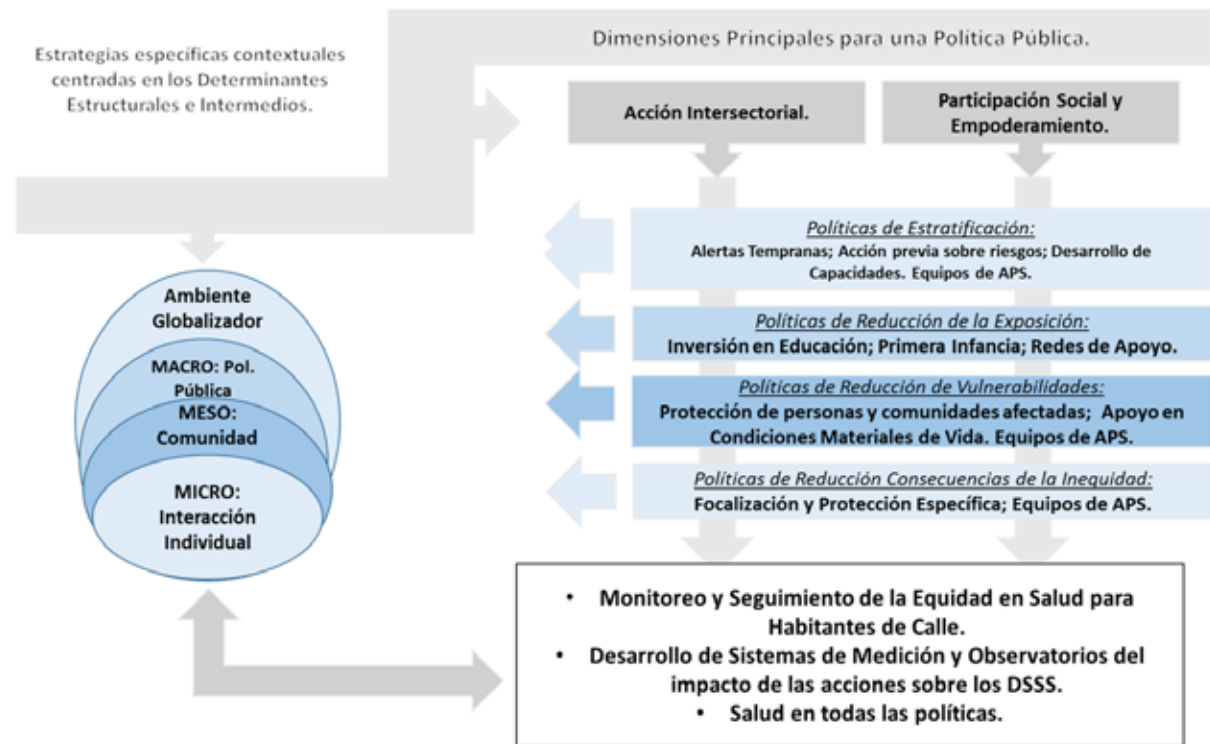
Estrategias específicas contextuales centradas en los Determinantes Estructurales e Intermedios.

Dimensiones Principales para una Política Pública.

Acción Intersectorial.

Participación Social y Empoderamiento.

Políticas de Estratificación:
Alertas Tempranas; Acción previa sobre riesgos; Desarrollo de Capacidades. Equipos de APS.

Políticas de Reducción de la Exposición:
Inversión en Educación; Primera Infancia; Redes de Apoyo.

Políticas de Reducción de Vulnerabilidades:
Protección de personas y comunidades afectadas; Apoyo en Condiciones Materiales de Vida. Equipos de APS.

Políticas de Reducción Consecuencias de la Inequidad:
Focalización y Protección Específica; Equipos de APS.

Ambiente Globalizador

MACRO: Pol. Pública

MESO: Comunidad

MICRO: Interacción Individual

• Monitoreo y Seguimiento de la Equidad en Salud para Habitantes de Calle.
• Desarrollo de Sistemas de Medición y Observatorios del impacto de las acciones sobre los DSSS.
• Salud en todas las políticas.